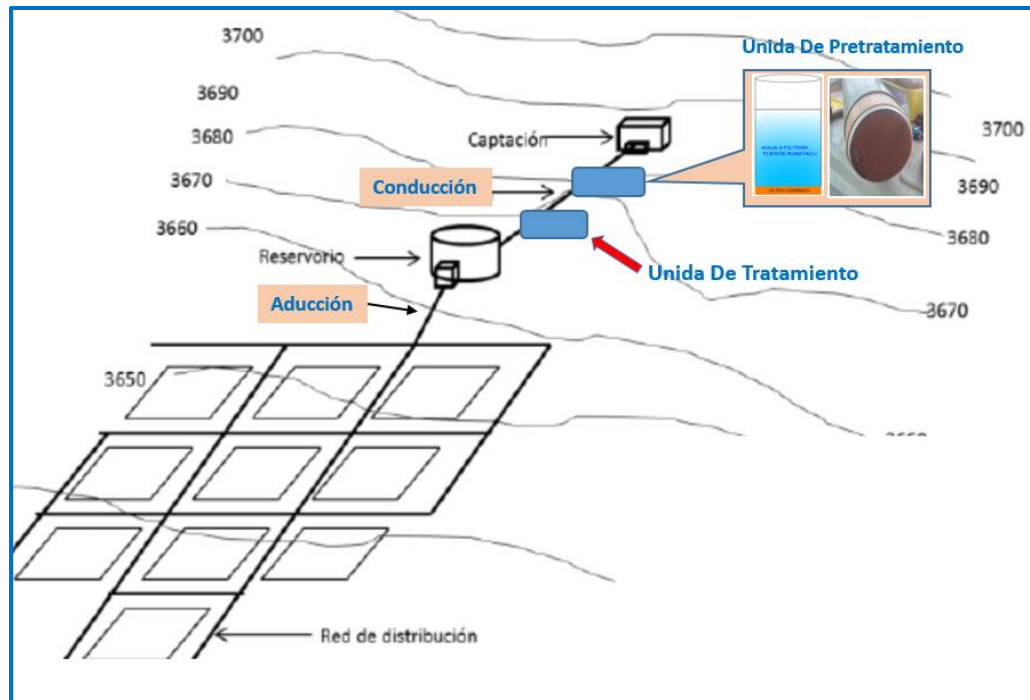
3700

3690

3680

3670

3660

Unida De Pretratamiento

AGUA A FILTRAR FUENTE RUMIYACU

FILTRO CERAMICO

3700

3690

3680

3670

Captación

Conducción

Reservorio

Unida De Tratamiento

Aducción

3650

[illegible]

Red de distribución